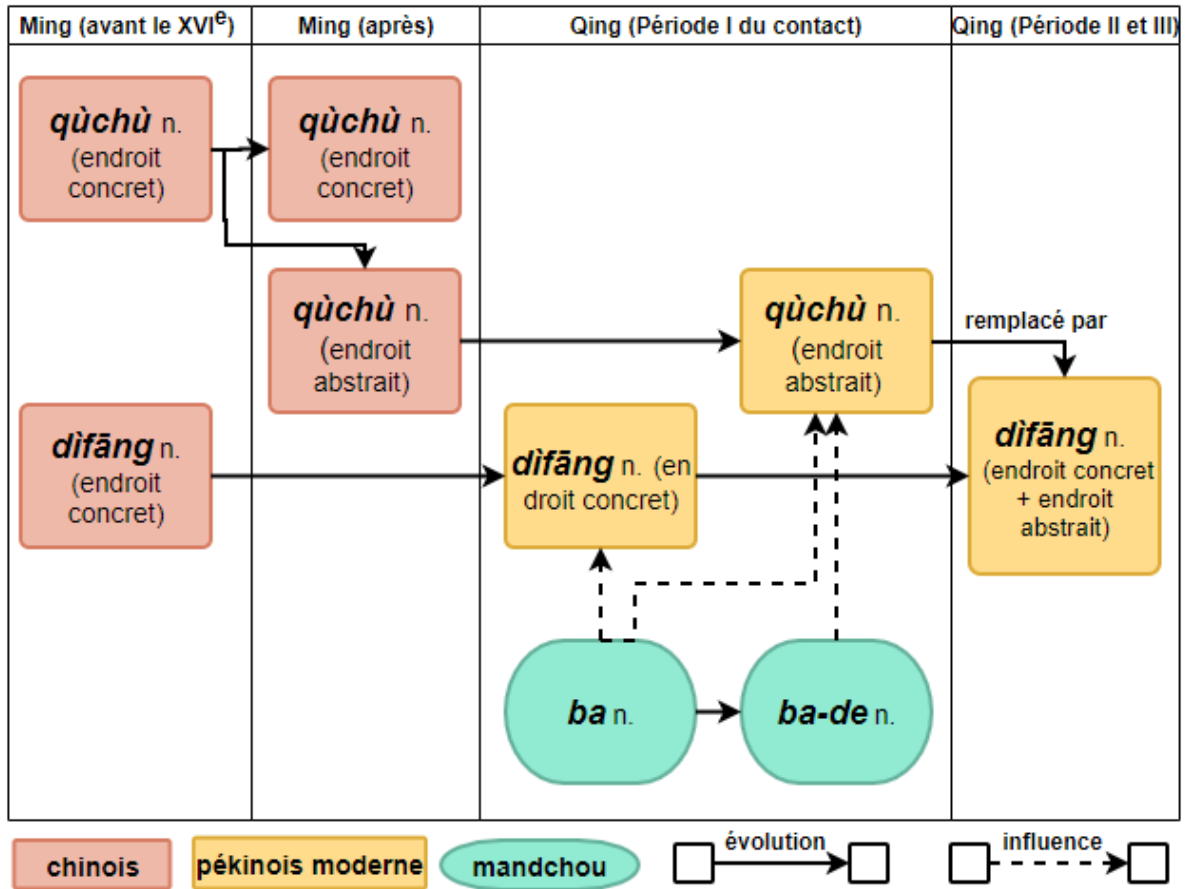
| Ming (avant le XVI$^{e}$) | Ming (après) | Qing (Période I du contact) | Qing (Période II et III) |
|---|---|---|---|

**qùchù** n. (endroit concret)

**qùchù** n. (endroit concret)

**qùchù** n. (endroit abstrait)

**qùchù** n. (endroit abstrait)

remplacé par

**dìfāng** n. (endroit concret)

**dìfāng** n. (en droit concret)

**dìfāng** n. (endroit concret + endroit abstrait)

**ba** n.

**ba-de** n.

chinois

pékinois moderne

mandchou

évolution

influence